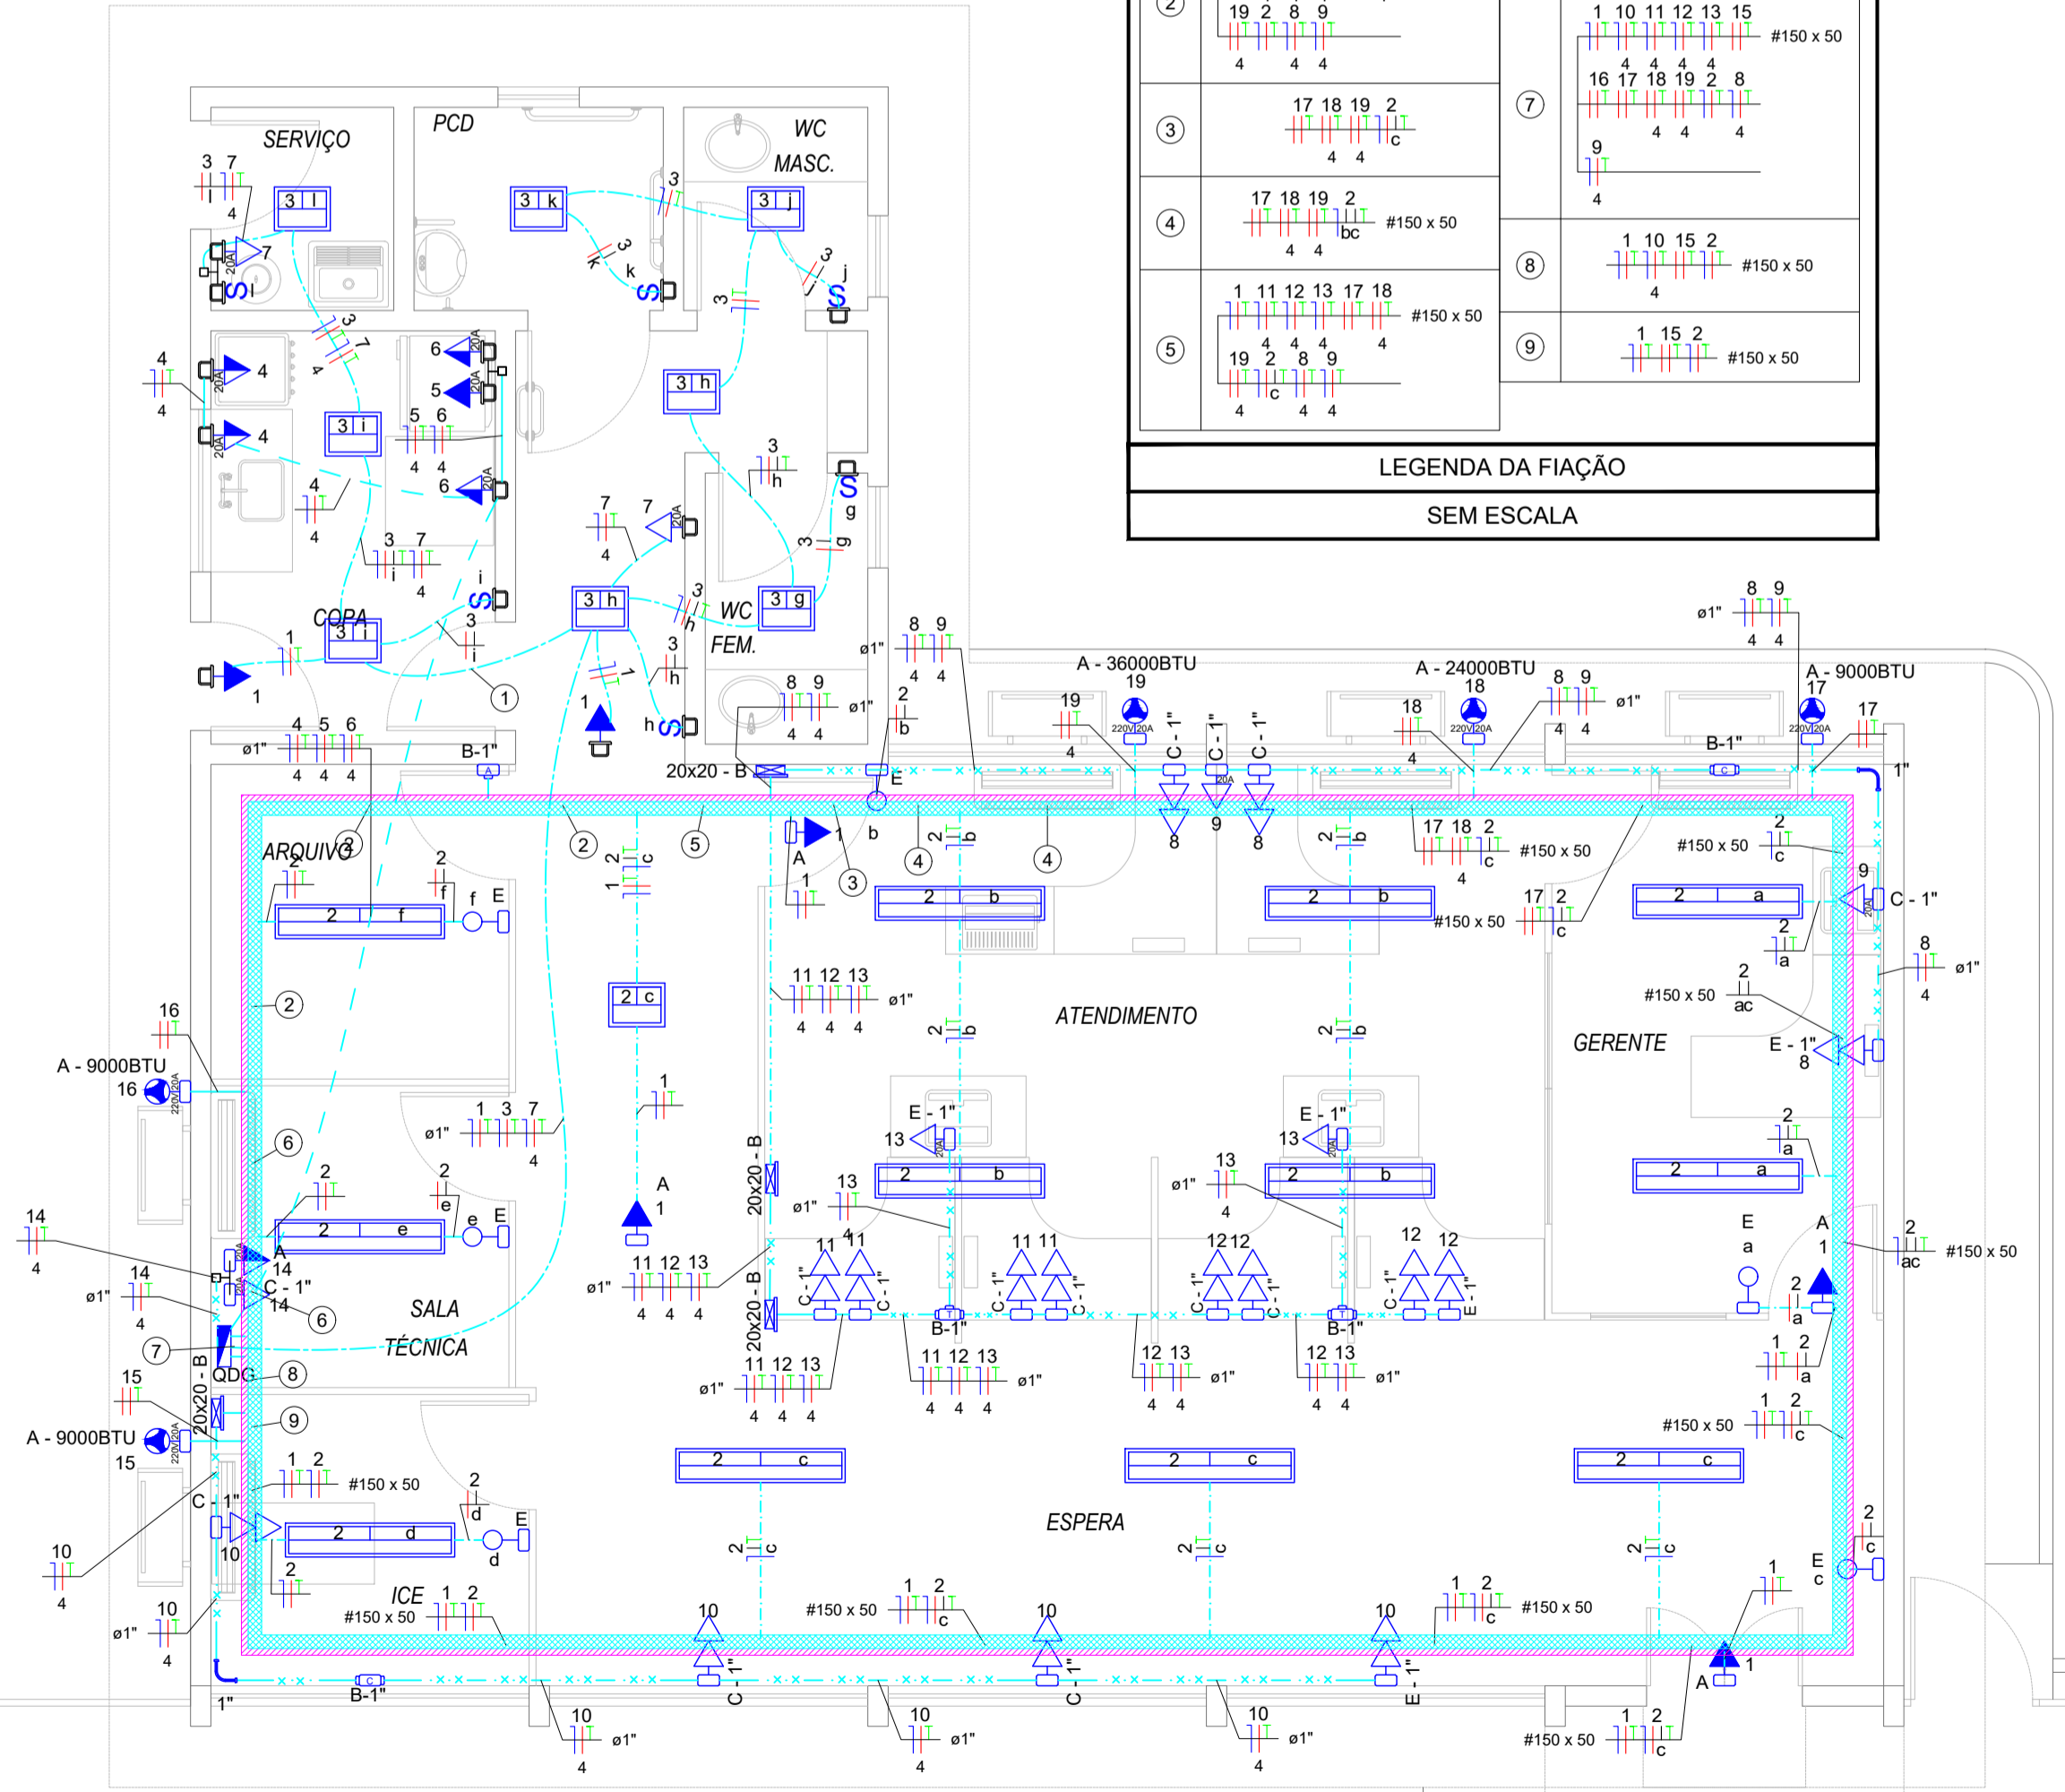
LEGENDA DA FIAÇÃO

SEM ESCALA

SERVIÇO

PCD

WC MASC.

COPA

WC FEM.

ARQUIVO

SALA TÉCNICA

ATENDIMENTO

GERENTE

ESPERA

ICE

QDG

A - 36000BTU

A - 24000BTU

A - 9000BTU

A - 9000BTU

A - 9000BTU

20x20 - B

B-1"

C - 1"

E - 1"

#150 x 50

ø1"

220V|20A

20A

3 l

3 k

3 j

3 h

3 i

3 i

3 h

3 g

2 f

2 c

2 b

2 b

2 a

2 b

2 b

2 a

2 e

2 d

2 c

2 c

2 c